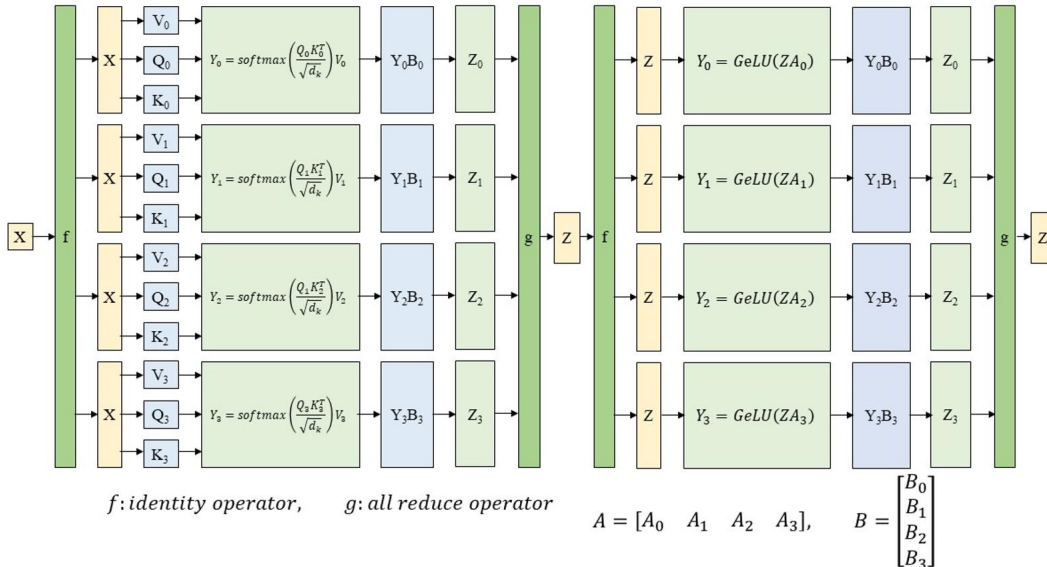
X

f

X

$V_0$

$Q_0$

$K_0$

$Y_0 = softmax\left(\frac{Q_0 K_0^T}{\sqrt{d_k}}\right)V_0$

$Y_0B_0$

$Z_0$

X

$V_1$

$Q_1$

$K_1$

$Y_1 = softmax\left(\frac{Q_1 K_1^T}{\sqrt{d_k}}\right)V_1$

$Y_1B_1$

$Z_1$

X

$V_2$

$Q_2$

$K_2$

$Y_2 = softmax\left(\frac{Q_1 K_2^T}{\sqrt{d_k}}\right)V_2$

$Y_2B_2$

$Z_2$

X

$V_3$

$Q_3$

$K_3$

$Y_3 = softmax\left(\frac{Q_3 K_3^T}{\sqrt{d_k}}\right)V_3$

$Y_3B_3$

$Z_3$

g

Z

f

Z

$Y_0 = GeLU(ZA_0)$

$Y_0B_0$

$Z_0$

Z

$Y_1 = GeLU(ZA_1)$

$Y_1B_1$

$Z_1$

Z

$Y_2 = GeLU(ZA_2)$

$Y_2B_2$

$Z_2$

Z

$Y_3 = GeLU(ZA_3)$

$Y_3B_3$

$Z_3$

g

Z

$f: identity\ operator,$ $g: all\ reduce\ operator$

$A = [A_0 \quad A_1 \quad A_2 \quad A_3],$ $B = \begin{bmatrix} B_0 \\ B_1 \\ B_2 \\ B_3 \end{bmatrix}$